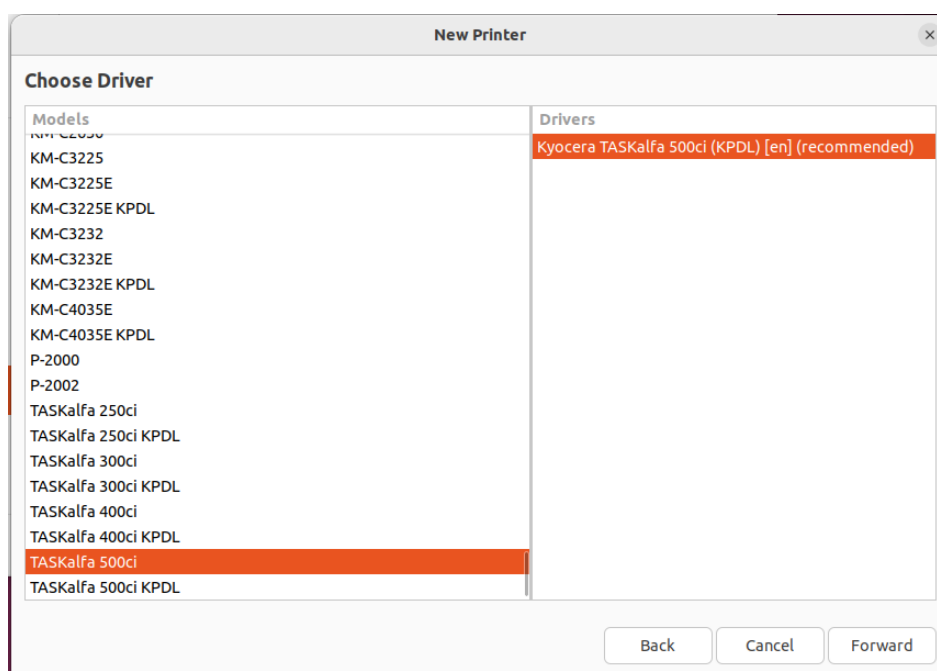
New Printer

Choose Driver

Models
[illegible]
KM-C3225
KM-C3225E
KM-C3225E KPDL
KM-C3232
KM-C3232E
KM-C3232E KPDL
KM-C4035E
KM-C4035E KPDL
P-2000
P-2002
TASKalfa 250ci
TASKalfa 250ci KPDL
TASKalfa 300ci
TASKalfa 300ci KPDL
TASKalfa 400ci
TASKalfa 400ci KPDL
TASKalfa 500ci
TASKalfa 500ci KPDL

Drivers
Kyocera TASKalfa 500ci (KPDL) [en] (recommended)

Back
Cancel
Forward